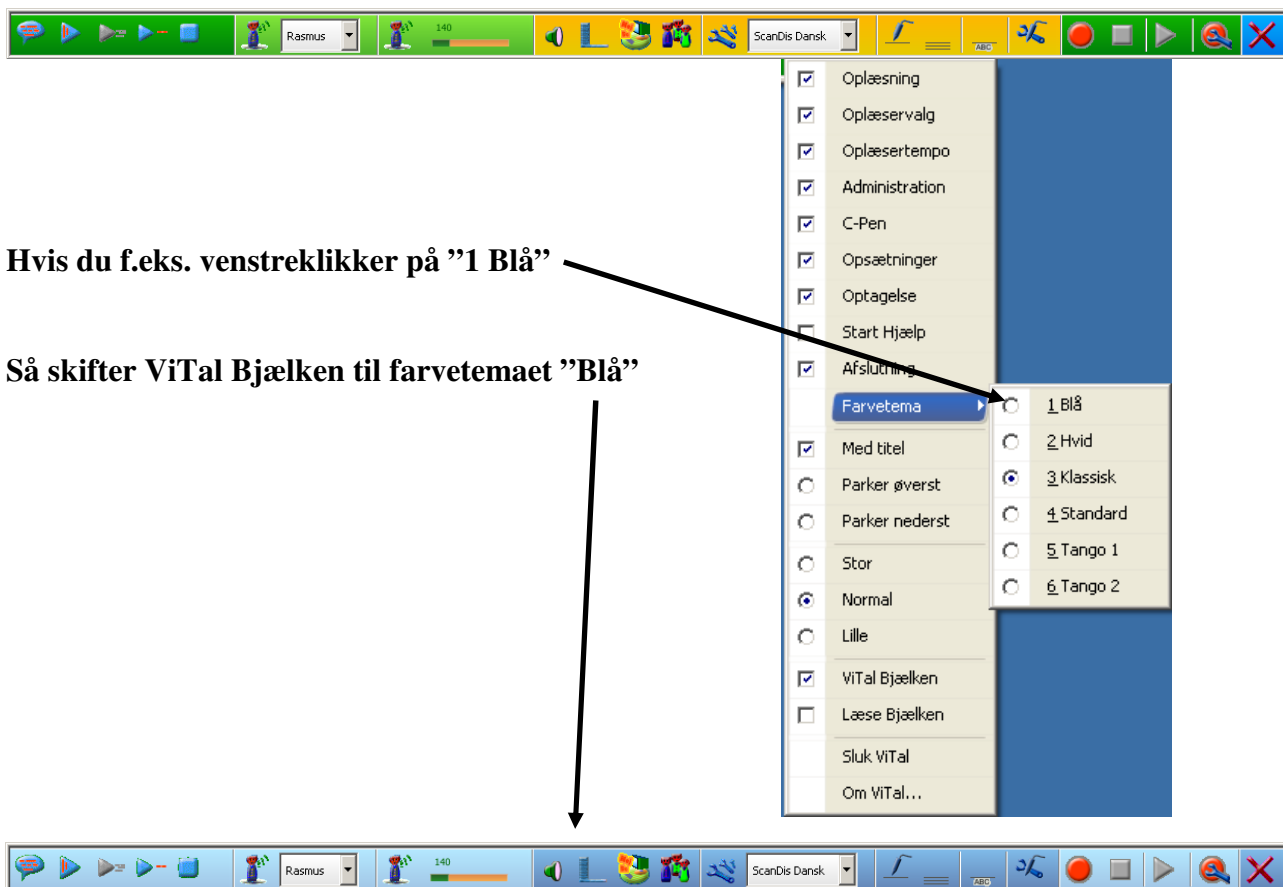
Rasmus 140 ScanDis Dansk ABC

Oplæsning
Oplæservalg
Oplæsertempo
Administration
C-Pen
Opsætninger
Optagelse
Start Hjælp
Afslutning
Farvetema
Med titel
Parker øverst
Parker nederst
Stor
Normal
Lille
ViTal Bjælken
Læse Bjælken
Sluk ViTal
Om ViTal...

1 Blå
2 Hvid
3 Klassisk
4 Standard
5 Tango 1
6 Tango 2

Hvis du f.eks. venstreklikker på "1 Blå"

Så skifter ViTal Bjælken til farvetemaet "Blå"

Rasmus 140 ScanDis Dansk ABC